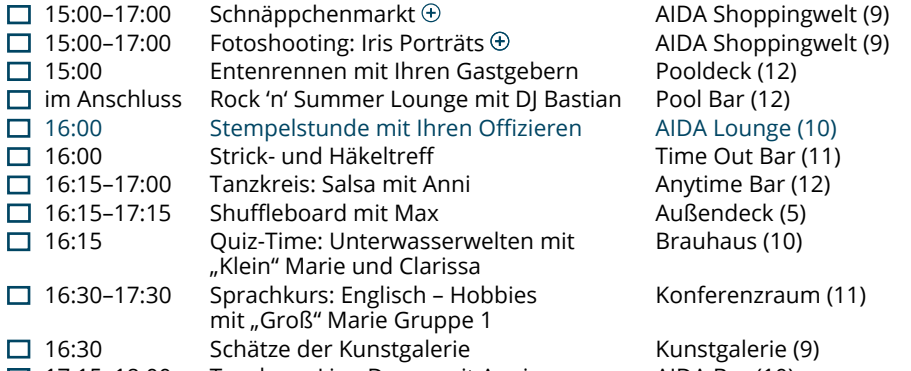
| | | |
|---|---|---|
| ☐ 15:00–17:00 | Schnäppchenmarkt ⊕ | AIDA Shoppingwelt (9) |
| ☐ 15:00–17:00 | Fotoshooting: Iris Porträts ⊕ | AIDA Shoppingwelt (9) |
| ☐ 15:00 | Entenrennen mit Ihren Gastgebern | Pooldeck (12) |
| ☐ im Anschluss | Rock 'n' Summer Lounge mit DJ Bastian | Pool Bar (12) |
| ☐ 16:00 | Stempelstunde mit Ihren Offizieren | AIDA Lounge (10) |
| ☐ 16:00 | Strick- und Häkeltreff | Time Out Bar (11) |
| ☐ 16:15–17:00 | Tanzkreis: Salsa mit Anni | Anytime Bar (12) |
| ☐ 16:15–17:15 | Shuffleboard mit Max | Außendeck (5) |
| ☐ 16:15 | Quiz-Time: Unterwasserwelten mit „Klein" Marie und Clarissa | Brauhaus (10) |
| ☐ 16:30–17:30 | Sprachkurs: Englisch – Hobbies mit „Groß" Marie Gruppe 1 | Konferenzraum (11) |
| ☐ 16:30 | Schätze der Kunstgalerie | Kunstgalerie (9) |
| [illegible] | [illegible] | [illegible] |